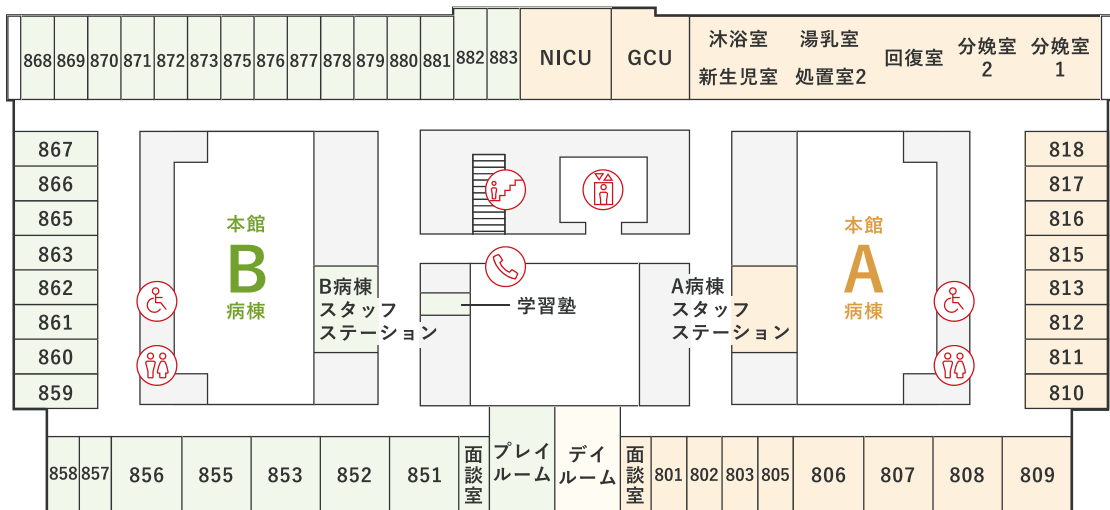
868 869 870 871 872 873 875 876 877 878 879 880 881 882 883 NICU GCU 沐浴室 新生児室 湯乳室 処置室2 回復室 分娩室 2 分娩室 1

867
866
865
863
862
861
860
859

本館
B
病棟

B病棟 スタッフ ステーション

学習塾

A病棟 スタッフ ステーション

本館
A
病棟

818
817
816
815
813
812
811
810

858 857 856 855 853 852 851 面談室 プレイルーム デイルーム 面談室 801 802 803 805 806 807 808 809